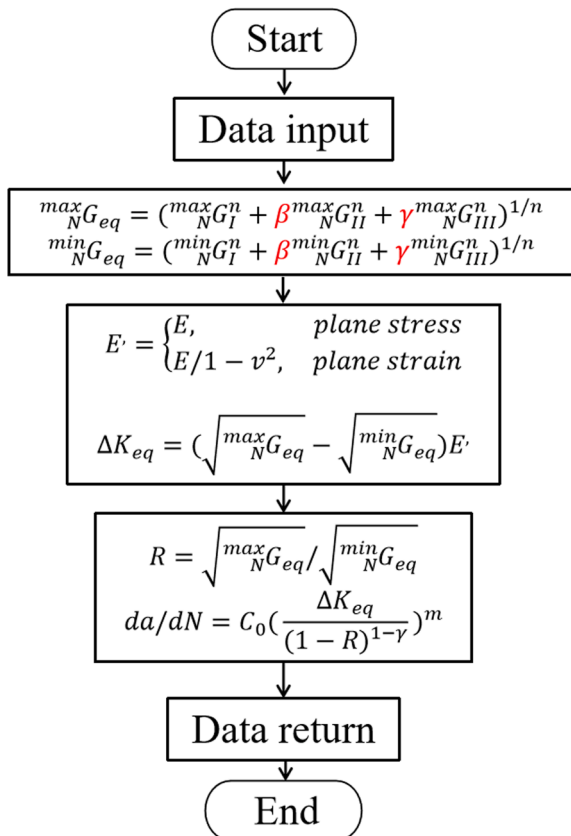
Start

Data input

${}^{max}_{N}G_{eq} = ({}^{max}_{N}G_{I}^{n} + \beta {}^{max}_{N}G_{II}^{n} + \gamma {}^{max}_{N}G_{III}^{n})^{1/n}$
${}^{min}_{N}G_{eq} = ({}^{min}_{N}G_{I}^{n} + \beta {}^{min}_{N}G_{II}^{n} + \gamma {}^{min}_{N}G_{III}^{n})^{1/n}$

$E' = \begin{cases} E, & plane\ stress \\ E/1-v^2, & plane\ strain \end{cases}$

$\Delta K_{eq} = (\sqrt{{}^{max}_{N}G_{eq}} - \sqrt{{}^{min}_{N}G_{eq}})E'$

$R = \sqrt{{}^{max}_{N}G_{eq}} / \sqrt{{}^{min}_{N}G_{eq}}$
$da/dN = C_0(\frac{\Delta K_{eq}}{(1-R)^{1-\gamma}})^m$

Data return

End